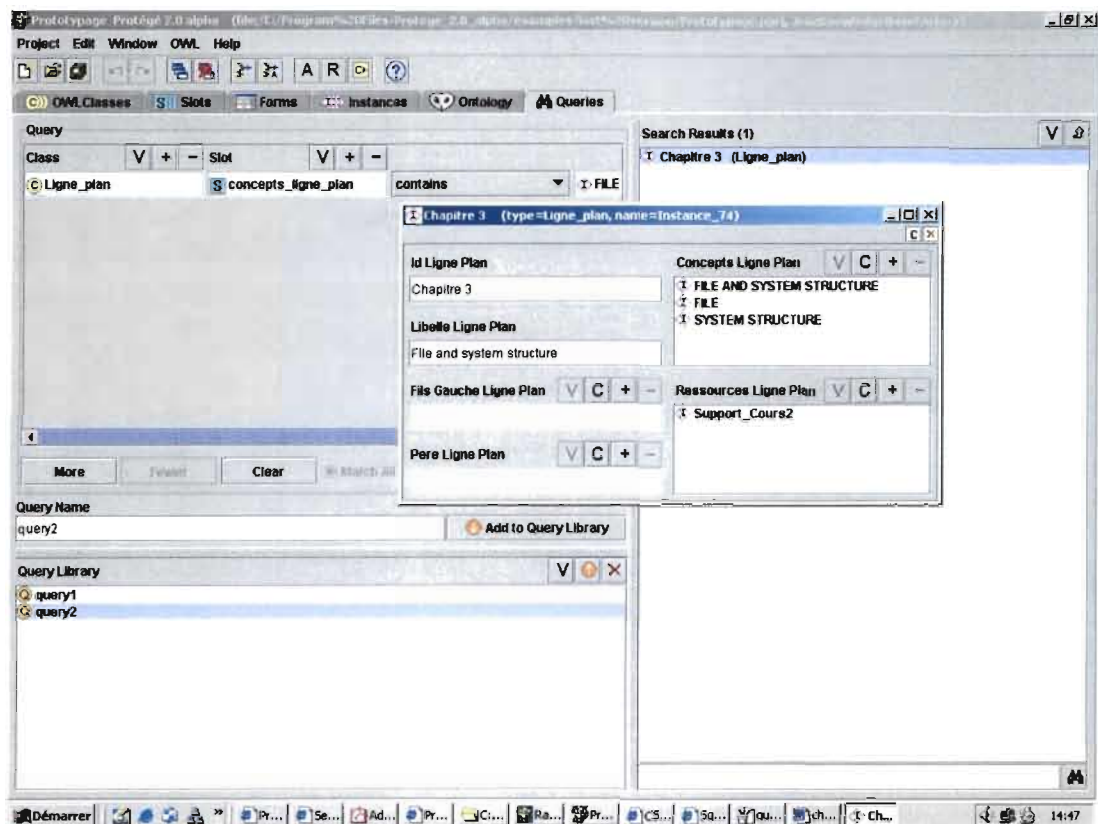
Prototypage Protégé 2.0 alpha (file:/C:/Program%20Files/Protege_2.0_alpha/examples/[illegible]) _ 8 X

Project Edit Window OWL Help

A R

OWL Classes Slots Forms Instances Ontology Queries

Query

Class V + − Slot V + −

Ligne_plan S concepts_ligne_plan contains FILE

More Fewer Clear Match All

Query Name

query2

Add to Query Library

Query Library V X

query1

query2

Search Results (1) V

Chapitre 3 (Ligne_plan)

Chapitre 3 (type=Ligne_plan, name=Instance_74)

Id Ligne Plan

Chapitre 3

Libelle Ligne Plan

File and system structure

Concepts Ligne Plan V C + −

FILE AND SYSTEM STRUCTURE

FILE

SYSTEM STRUCTURE

Fils Gauche Ligne Plan V C + −

Ressources Ligne Plan V C + −

Support_Cours2

Pere Ligne Plan V C + −

Démarrer Pr... Se... Ad... Pr... C:... Ra... Pr... CS... Sq... qu... ch... Ch... 14:47